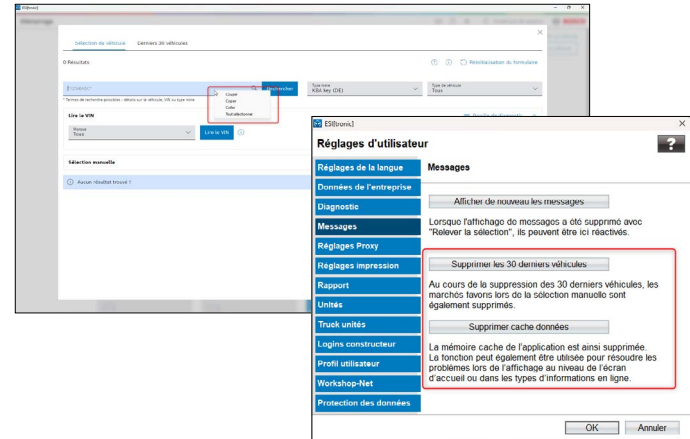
ESI[tronic]

Démarrage

Sélection du véhicule    Derniers 30 véhicules

0 Résultats

Réinitialisation du formulaire

Rechercher

Type norme
KBA-key (DE)

Type de véhicule
Tous

Couper
Copier
Coller
Tout sélectionner

Lire le VIN

Marque
Tous

Lire le VIN

Sélection manuelle

Aucun résultat trouvé !

ESI[tronic]

Réglages d'utilisateur

?

Réglages de la langue
Données de l'entreprise
Diagnostic
Messages
Réglages Proxy
Réglages impression
Rapport
Unités
Truck unités
Logins constructeur
Profil utilisateur
Workshop-Net
Protection des données

Messages

Afficher de nouveau les messages

Lorsque l'affichage des messages a été supprimé avec "Relever la sélection", ils peuvent être ici réactivés.

Supprimer les 30 derniers véhicules

Au cours de la suppression des 30 derniers véhicules, les marchés favoris lors de la sélection manuelle sont également supprimés.

Supprimer cache données

La mémoire cache de l'application est ainsi supprimée. La fonction peut également être utilisée pour résoudre les problèmes lors de l'affichage au niveau de l'écran d'accueil ou dans les types d'informations en ligne.

OK    Annuler